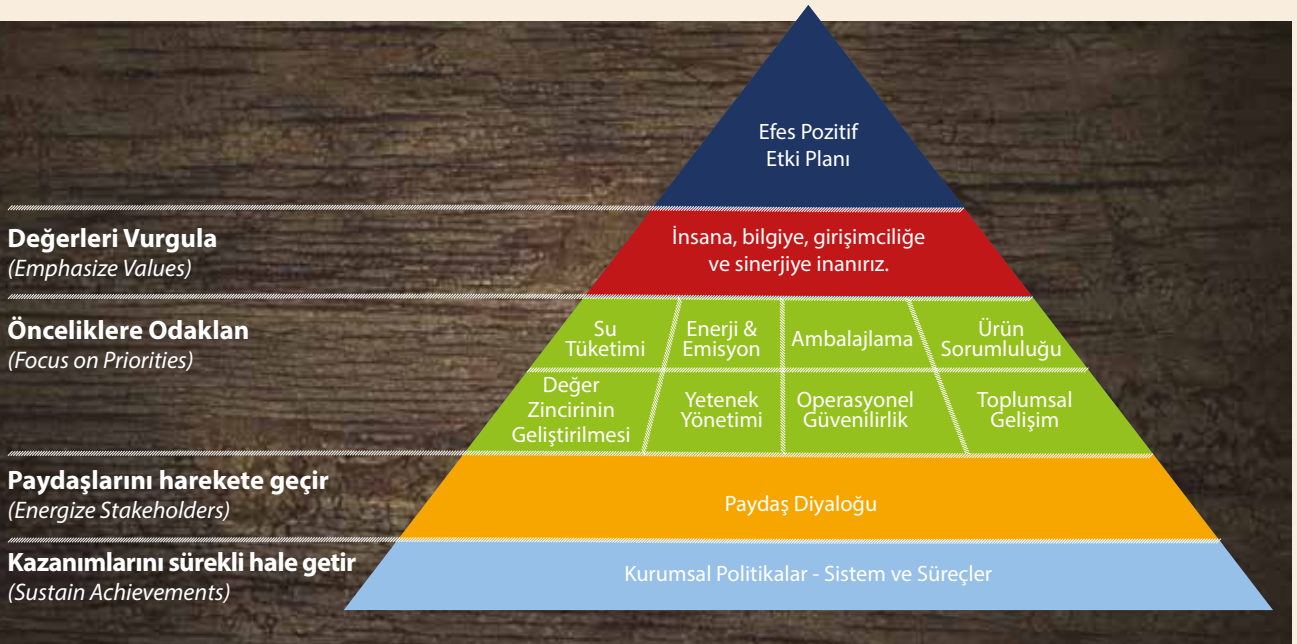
Efes Pozitif Etki Planı

Değerleri Vurgula
(Emphasize Values)

İnsana, bilgiye, girişimciliğe ve sinerjiye inanırız.

Önceliklere Odaklan
(Focus on Priorities)

Su Tüketimi

Enerji & Emisyon

Ambalajlama

Ürün Sorumluluğu

Değer Zincirinin Geliştirilmesi

Yetenek Yönetimi

Operasyonel Güvenilirlik

Toplumsal Gelişim

Paydaşlarını harekete geçir
(Energize Stakeholders)

Paydaş Diyaloğu

Kazanımlarını sürekli hale getir
(Sustain Achievements)

Kurumsal Politikalar - Sistem ve Süreçler